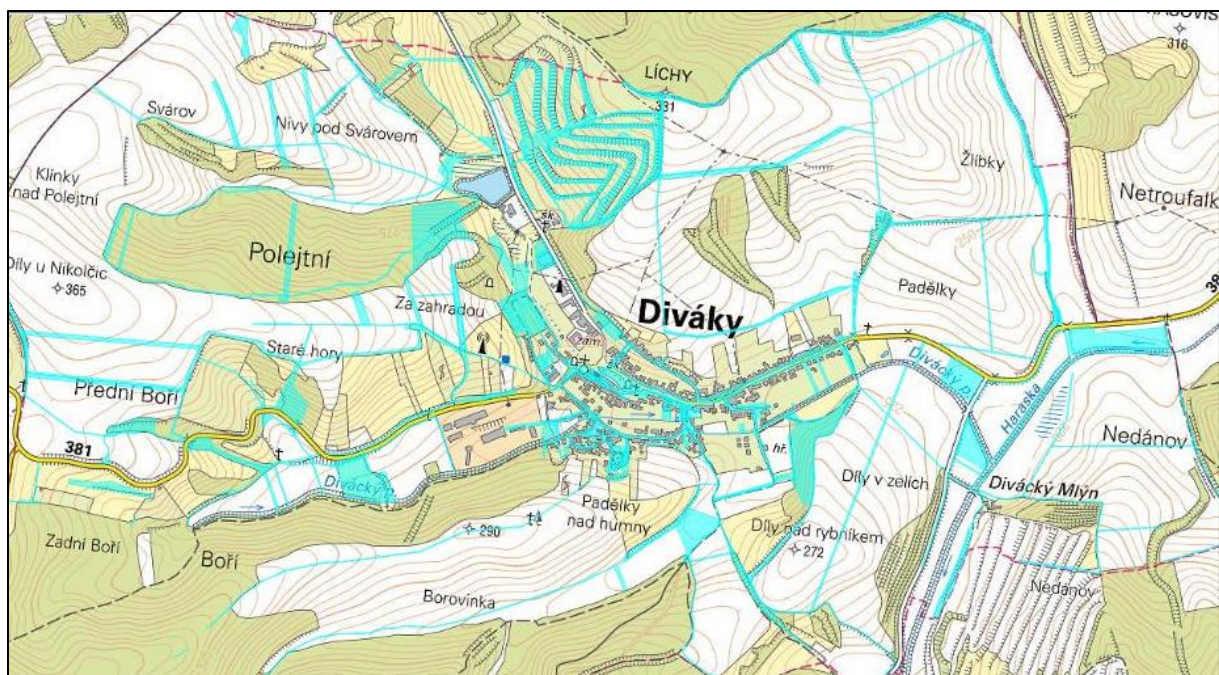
316
LÍCHY
331
Svárov
Nivy pod Svárovem
Klínky nad Polejtní
Žlíbky
Netroufalk
Polejtní
Díly u Nikolčic
365
Padělky
Za zahradou
Diváky
Staré hory
Přední Boří
Divácký p.
Haraska
381
Nedánov
Díly v zelích
Divácký Mlýn
Divácký p.
Padělky nad humny
290
Zadní Boří
Díly nad rybníkem
272
Boří
Borovinka
Nedánov